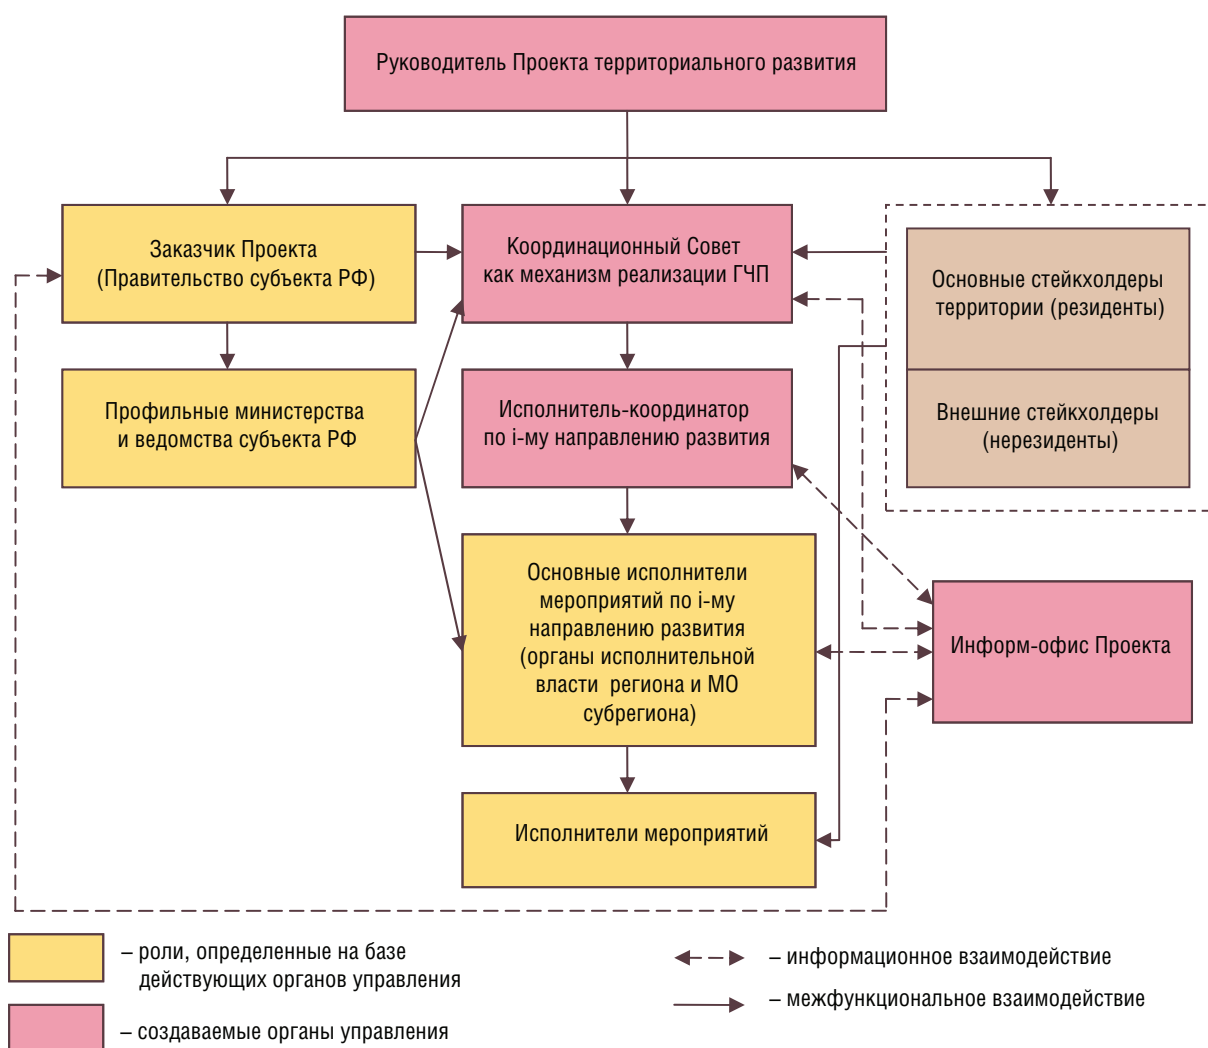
Руководитель Проекта территориального развития

Заказчик Проекта (Правительство субъекта РФ)

Координационный Совет как механизм реализации ГЧП

Основные стейкхолдеры территории (резиденты)

Внешние стейкхолдеры (нерезиденты)

Профильные министерства и ведомства субъекта РФ

Исполнитель-координатор по i-му направлению развития

Основные исполнители мероприятий по i-му направлению развития (органы исполнительной власти региона и МО субрегиона)

Информ-офис Проекта

Исполнители мероприятий

– роли, определенные на базе действующих органов управления

– создаваемые органы управления

– информационное взаимодействие

– межфункциональное взаимодействие